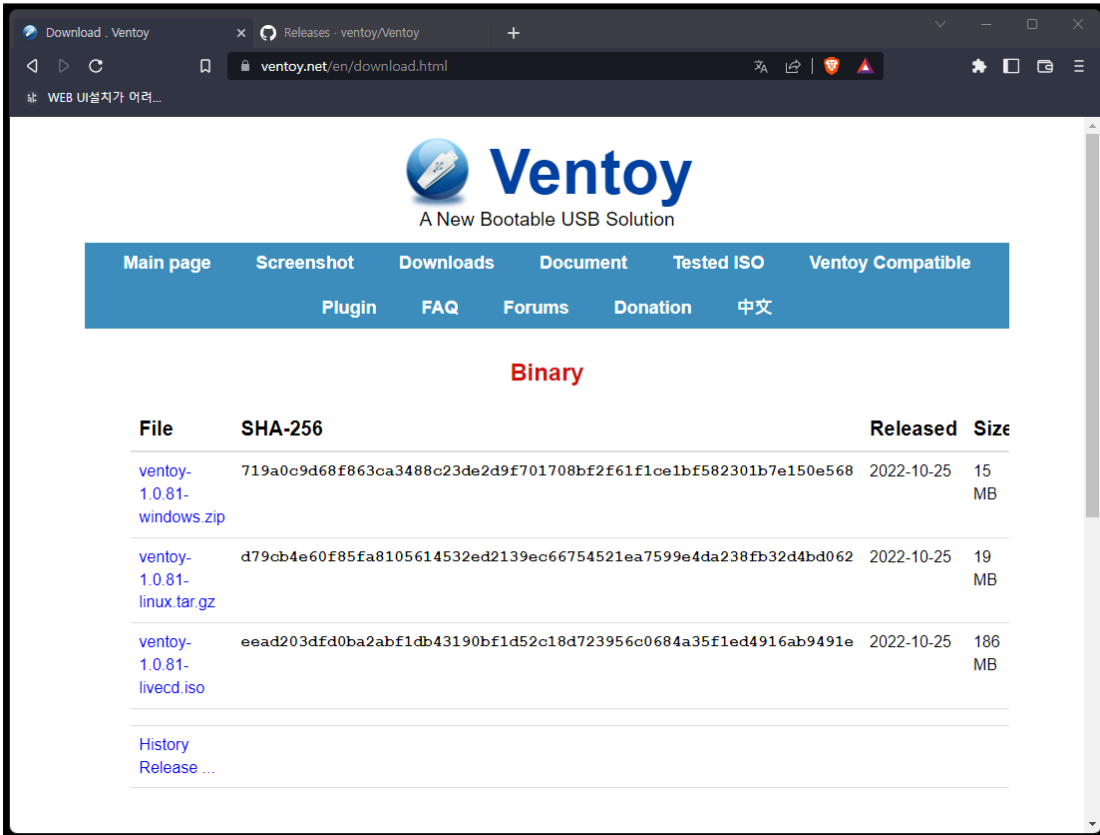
Download . Ventoy
Releases · ventoy/Ventoy
ventoy.net/en/download.html
WEB UI설치가 어려...

Ventoy
A New Bootable USB Solution

Main page Screenshot Downloads Document Tested ISO Ventoy Compatible
Plugin FAQ Forums Donation 中文

Binary

| File | SHA-256 | Released | Size |
|---|---|---|---|
| ventoy-1.0.81-windows.zip | 719a0c9d68f863ca3488c23de2d9f701708bf2f61f1ce1bf582301b7e150e568 | 2022-10-25 | 15 MB |
| ventoy-1.0.81-linux.tar.gz | d79cb4e60f85fa8105614532ed2139ec66754521ea7599e4da238fb32d4bd062 | 2022-10-25 | 19 MB |
| ventoy-1.0.81-livecd.iso | eead203dfd0ba2abf1db43190bf1d52c18d723956c0684a35f1ed4916ab9491e | 2022-10-25 | 186 MB |

History Release ...